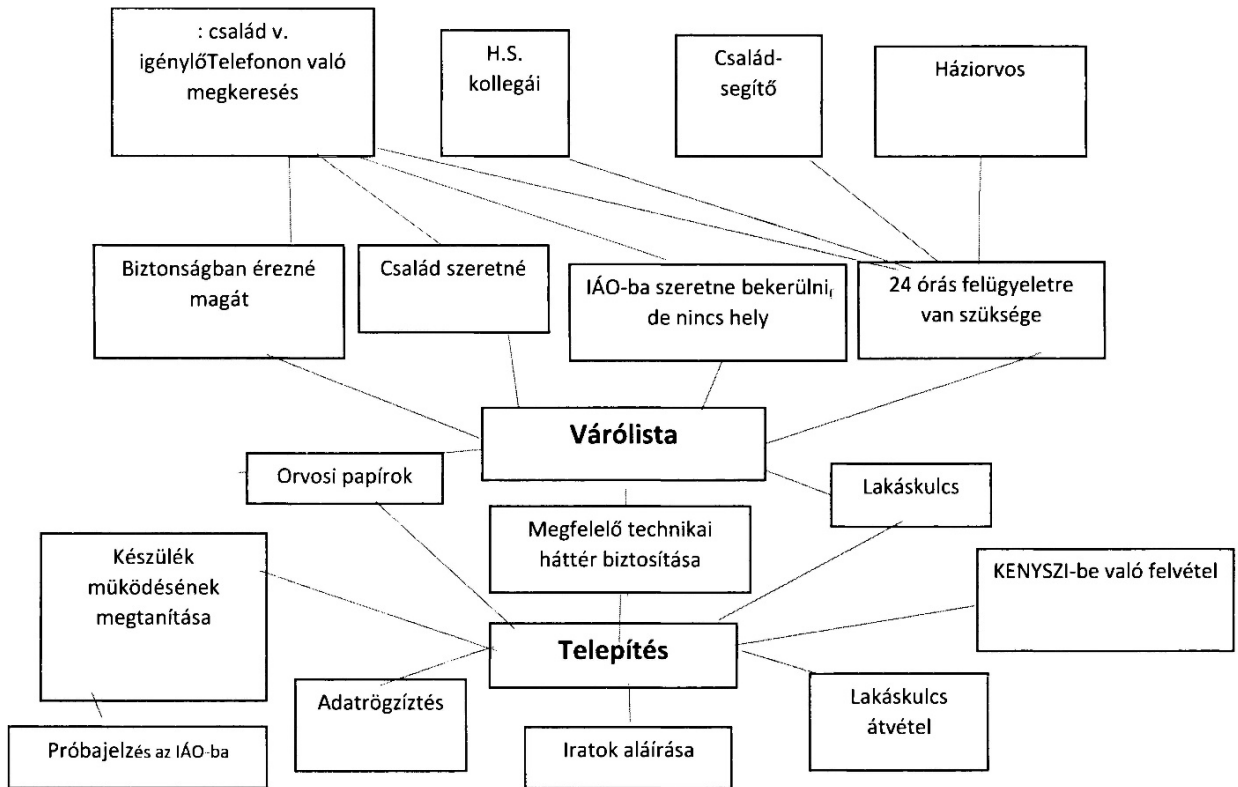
: család v. igénylőTelefonon való megkeresés

H.S. kollegái

Család-segítő

Háziorvos

Biztonságban érezné magát

Család szeretné

IÁO-ba szeretne bekerülni, de nincs hely

24 órás felügyeletre van szüksége

Várólista

Orvosi papírok

Lakáskulcs

Megfelelő technikai háttér biztosítása

Készülék müködésének megtanítása

KENYSZI-be való felvétel

Telepítés

Adatrögzíztés

Lakáskulcs átvétel

Próbajelzés az IÁO-ba

Iratok aláírása